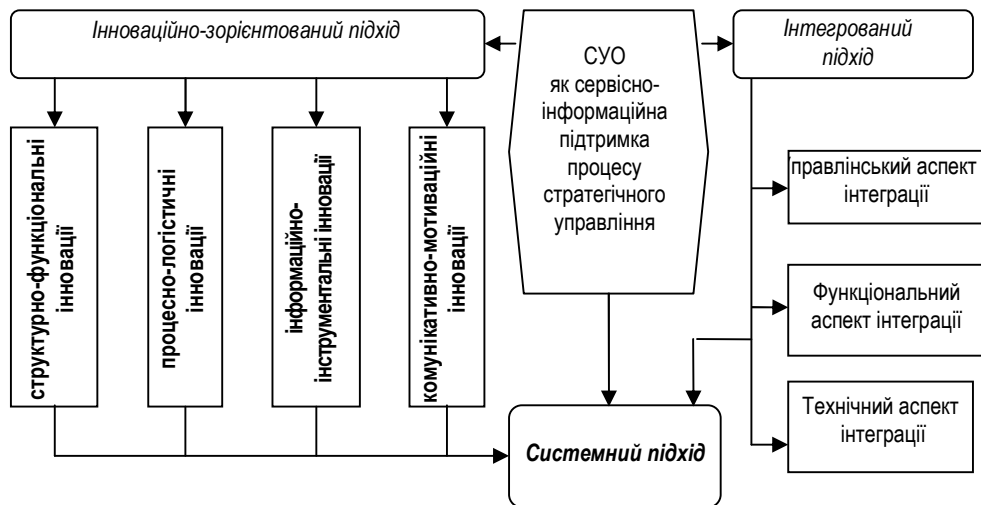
Інноваційно-зорієнтований підхід

СУО як сервісно-інформаційна підтримка процесу стратегічного управління

Інтегрований підхід

структурно-функціональні інновації

процесно-логістичні інновації

інформаційно-інструментальні інновації

комунікативно-мотиваційні інновації

правлінський аспект інтеграції

Функціональний аспект інтеграції

Технічний аспект інтеграції

Системний підхід